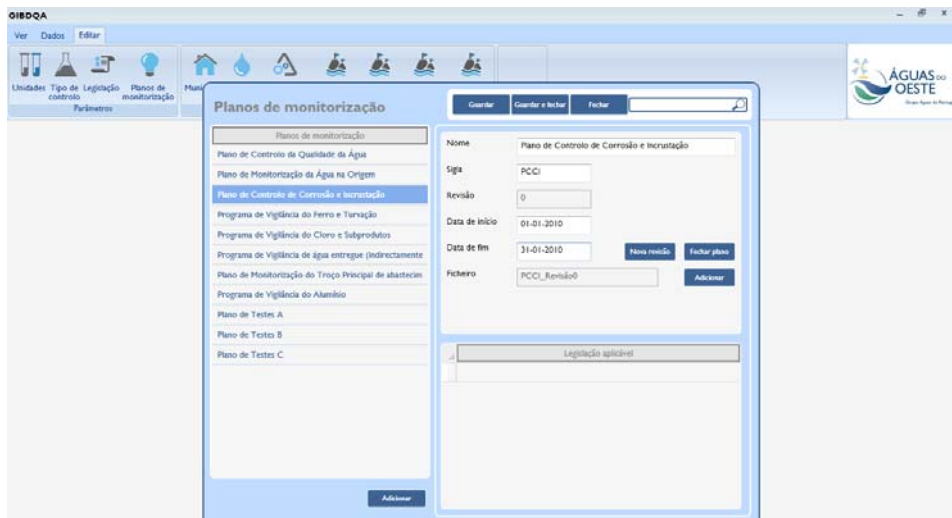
GIBDQA

Ver Dados Editar

Unidades Tipo de controlo Legislação Planos de monitorização Muni

Parâmetros

ÁGUAS DO OESTE

Planos de monitorização

Guardar Guardar e fechar Fechar

Planos de monitorização

Plano de Controlo da Qualidade da Água

Plano de Monitorização da Água na Origem

Plano de Controlo de Corrosão e Incrustação

Programa de Vigilância do Ferro e Turvação

Programa de Vigilância do Cloro e Subprodutos

Programa de Vigilância de água entregue (indirectamente

Plano de Monitorização do Troço Principal de abastecim

Programa de Vigilância do Alumínio

Plano de Testes A

Plano de Testes B

Plano de Testes C

Adicionar

Nome Plano de Controlo de Corrosão e Incrustação

Sigla PCCI

Revisão 0

Data de início 01-01-2010

Data de fim 31-01-2010

Nova revisão Fechar plano

Ficheiro PCCI_Revisão0

Adicionar

Legislação aplicável